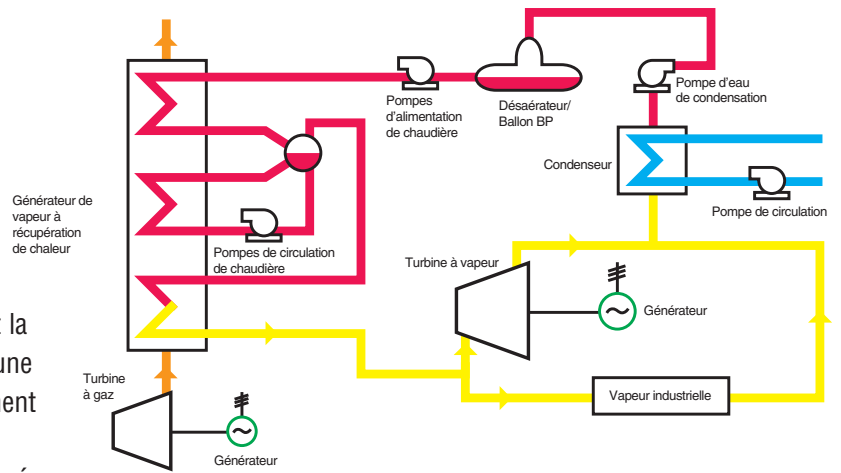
Générateur de vapeur à récupération de chaleur

Pompes d'alimentation chaudière

Désaérateur/ Ballon BP

Pompe d'eau de condensation

Condenseur

Pompe de circulation

Pompes de circulation de chaudière

Turbine à vapeur

Générateur

t la
une
ent

Turbine à gaz

Générateur

Vapeur industrielle